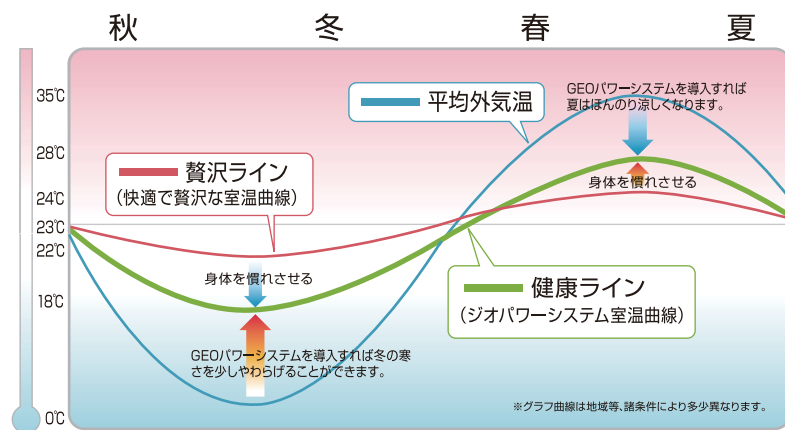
秋　冬　春　夏

35℃
28℃
24℃
23℃
22℃
18℃
0℃

平均外気温

GEOパワーシステムを導入すれば夏はほんのり涼しくなります。

贅沢ライン
（快適で贅沢な室温曲線）

身体を慣れさせる

身体を慣れさせる

健康ライン
（ジオパワーシステム室温曲線）

GEOパワーシステムを導入すれば冬の寒さを少しやわらげることができます。

※グラフ曲線は地域等、諸条件により多少異なります。